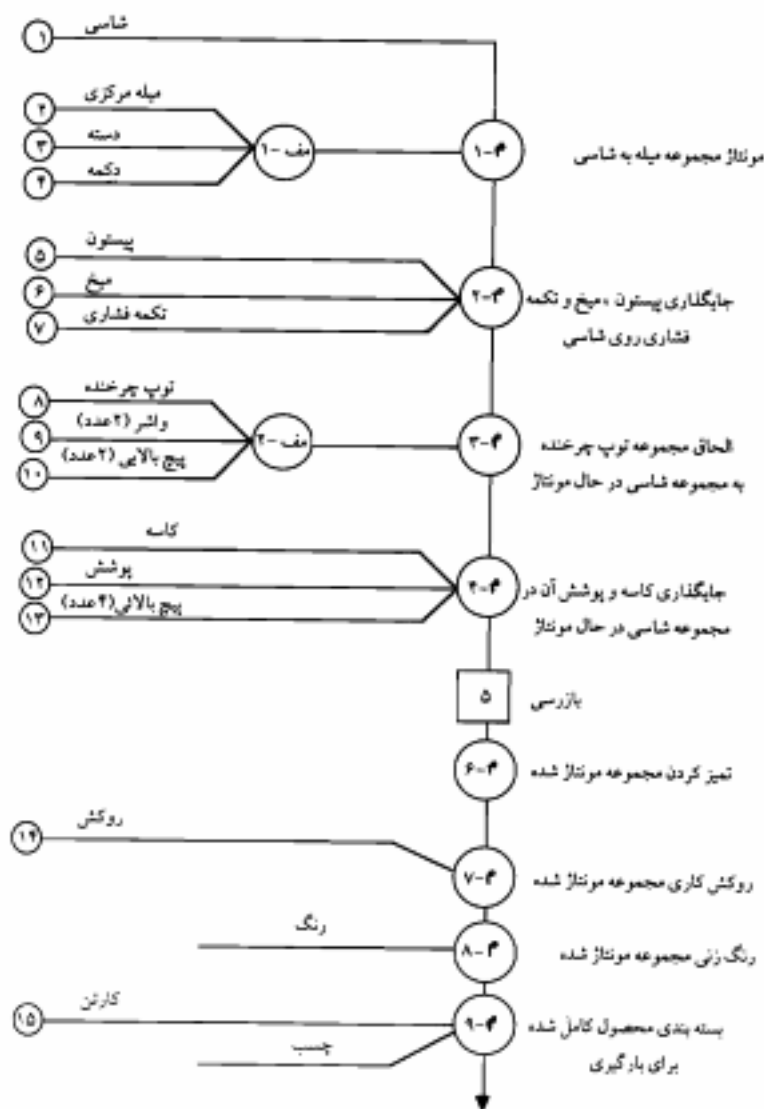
۱ شاسی

۲ میله مرکزی
۳ دسته
۴ دکمه
مف - ۱
۱-۴ مونتاژ مجموعه میله به شاسی

۵ پیستون
۶ میخ
۷ تکمه فشاری
۲-۴ جایگذاری پیستون ، میخ و تکمه فشاری روی شاسی

۸ توپ چرخنده
۹ واشر (۲عدد)
۱۰ پیچ بالایی (۲عدد)
مف - ۲
۳-۴ الحاق مجموعه توپ چرخنده به مجموعه شاسی در حال مونتاژ

۱۱ کاسه
۱۲ پوشش
۱۳ پیچ بالائی (۴عدد)
۴-۴ جایگذاری کاسه و پوشش آن در مجموعه شاسی در حال مونتاژ

۵ بازرسی

۶-۴ تمیز کردن مجموعه مونتاژ شده

۱۴ روکش
۷-۴ روکش کاری مجموعه مونتاژ شده

رنگ
۸-۴ رنگ زنی مجموعه مونتاژ شده

۱۵ کارتن
چسب
۹-۴ بسته بندی محصول کامل شده برای بار گیری